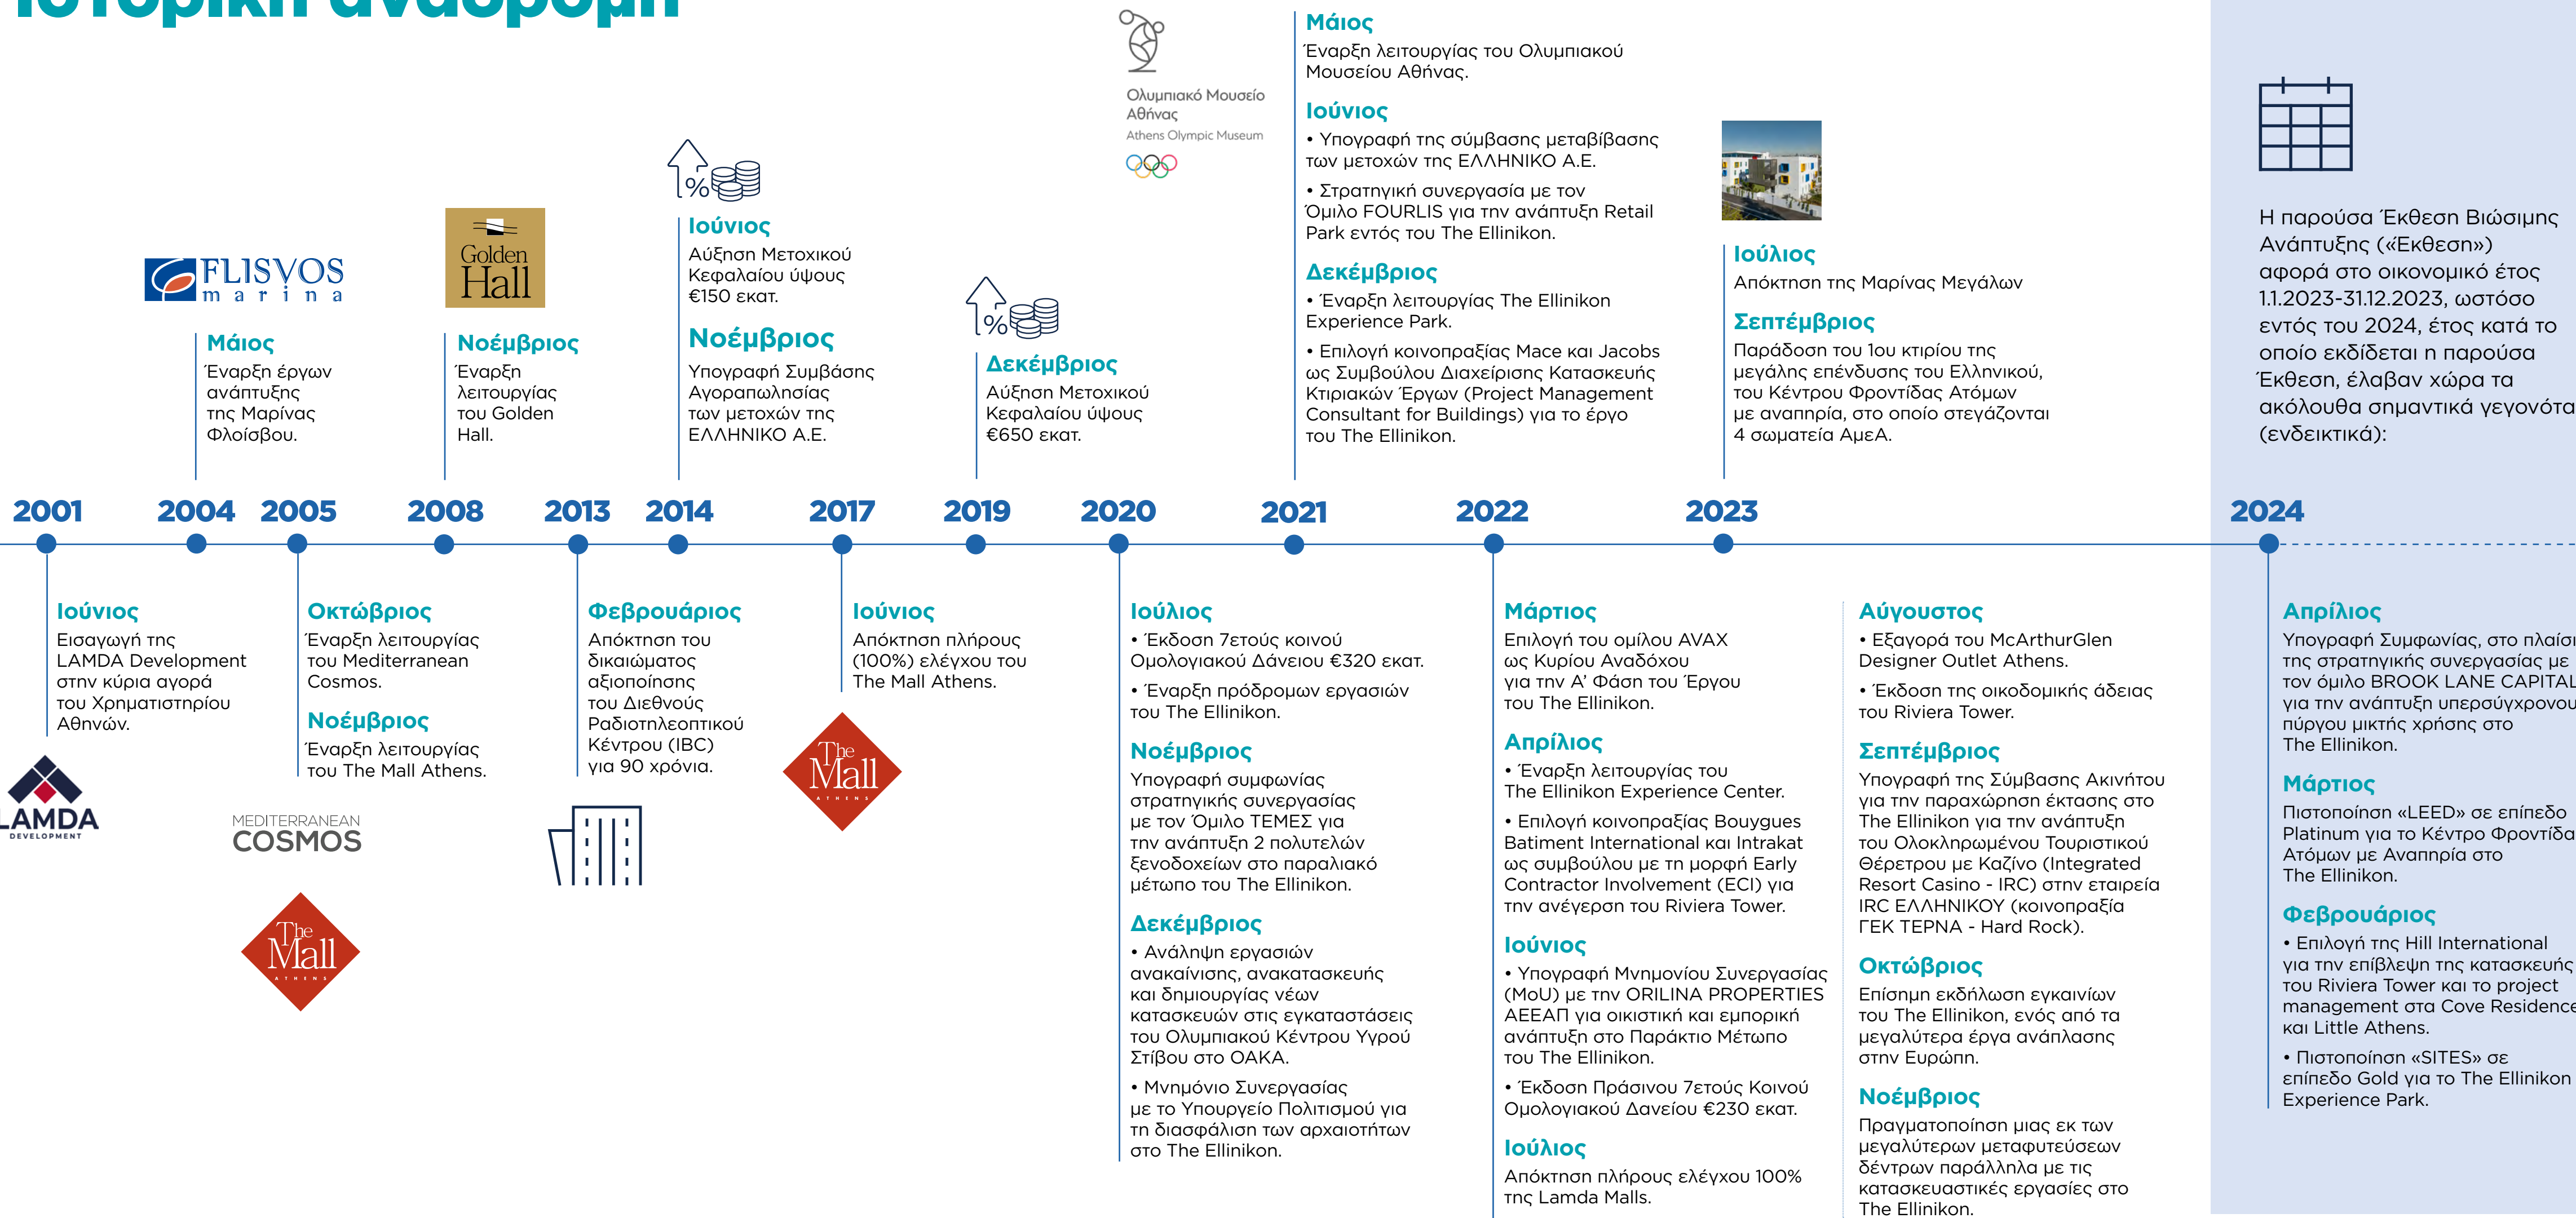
FLISVOS marina

Μάιος
Έναρξη έργων ανάπτυξης της Μαρίνας Φλοίσβου.

Golden Hall

Νοέμβριος
Έναρξη λειτουργίας του Golden Hall.

Ιούνιος
Αύξηση Μετοχικού Κεφαλαίου ύψους €150 εκατ.

Νοέμβριος
Υπογραφή Συμβάσης Αγοραπωλησίας των μετοχών της ΕΛΛΗΝΙΚΟ Α.Ε.

Δεκέμβριος
Αύξηση Μετοχικού Κεφαλαίου ύψους €650 εκατ.

Ολυμπιακό Μουσείο Αθήνας
Athens Olympic Museum

Μάιος
Έναρξη λειτουργίας του Ολυμπιακού Μουσείου Αθήνας.

Ιούνιος
• Υπογραφή της σύμβασης μεταβίβασης των μετοχών της ΕΛΛΗΝΙΚΟ Α.Ε.
• Στρατηγική συνεργασία με τον Όμιλο FOURLIS για την ανάπτυξη Retail Park εντός του The Ellinikon.

Δεκέμβριος
• Έναρξη λειτουργίας The Ellinikon Experience Park.
• Επιλογή κοινοπραξίας Mace και Jacobs ως Συμβούλου Διαχείρισης Κατασκευής Κτιριακών Έργων (Project Management Consultant for Buildings) για το έργο του The Ellinikon.

Ιούλιος
Απόκτηση της Μαρίνας Μεγάλων

Σεπτέμβριος
Παράδοση του 1ου κτιρίου της μεγάλης επένδυσης του Ελληνικού, του Κέντρου Φροντίδας Ατόμων με αναπηρία, στο οποίο στεγάζονται 4 σωματεία ΑμεΑ.

Η παρούσα Έκθεση Βιώσιμης Ανάπτυξης («Έκθεση») αφορά στο οικονομικό έτος 1.1.2023-31.12.2023, ωστόσο εντός του 2024, έτος κατά το οποίο εκδίδεται η παρούσα Έκθεση, έλαβαν χώρα τα ακόλουθα σημαντικά γεγονότα (ενδεικτικά):

2001 2004 2005 2008 2013 2014 2017 2019 2020 2021 2022 2023 2024

Ιούνιος
Εισαγωγή της LAMDA Development στην κύρια αγορά του Χρηματιστηρίου Αθηνών.

LAMDA DEVELOPMENT

Οκτώβριος
Έναρξη λειτουργίας του Mediterranean Cosmos.

Νοέμβριος
Έναρξη λειτουργίας του The Mall Athens.

MEDITERRANEAN COSMOS

The Mall ATHENS

Φεβρουάριος
Απόκτηση του δικαιώματος αξιοποίησης του Διεθνούς Ραδιοτηλεοπτικού Κέντρου (IBC) για 90 χρόνια.

Ιούνιος
Απόκτηση πλήρους (100%) ελέγχου του The Mall Athens.

The Mall ATHENS

Ιούλιος
• Έκδοση 7ετούς κοινού Ομολογιακού Δάνειου €320 εκατ.
• Έναρξη πρόδρομων εργασιών του The Ellinikon.

Νοέμβριος
Υπογραφή συμφωνίας στρατηγικής συνεργασίας με τον Όμιλο ΤΕΜΕΣ για την ανάπτυξη 2 πολυτελών ξενοδοχείων στο παραλιακό μέτωπο του The Ellinikon.

Δεκέμβριος
• Ανάληψη εργασιών ανακαίνισης, ανακατασκευής και δημιουργίας νέων κατασκευών στις εγκαταστάσεις του Ολυμπιακού Κέντρου Υγρού Στίβου στο ΟΑΚΑ.
• Μνημόνιο Συνεργασίας με το Υπουργείο Πολιτισμού για τη διασφάλιση των αρχαιοτήτων στο The Ellinikon.

Μάρτιος
Επιλογή του ομίλου AVAX ως Κυρίου Αναδόχου για την Α' Φάση του Έργου του The Ellinikon.

Απρίλιος
• Έναρξη λειτουργίας του The Ellinikon Experience Center.
• Επιλογή κοινοπραξίας Bouygues Batiment International και Intrakat ως συμβούλου με τη μορφή Early Contractor Involvement (ECI) για την ανέγερση του Riviera Tower.

Ιούνιος
• Υπογραφή Μνημονίου Συνεργασίας (MoU) με την ORILINA PROPERTIES ΑΕΕΑΠ για οικιστική και εμπορική ανάπτυξη στο Παράκτιο Μέτωπο του The Ellinikon.
• Έκδοση Πράσινου 7ετούς Κοινού Ομολογιακού Δανείου €230 εκατ.

Ιούλιος
Απόκτηση πλήρους ελέγχου 100% της Lamda Malls.

Αύγουστος
• Εξαγορά του McArthurGlen Designer Outlet Athens.
• Έκδοση της οικοδομικής άδειας του Riviera Tower.

Σεπτέμβριος
Υπογραφή της Σύμβασης Ακινήτου για την παραχώρηση έκτασης στο The Ellinikon για την ανάπτυξη του Ολοκληρωμένου Τουριστικού Θέρετρου με Καζίνο (Integrated Resort Casino - IRC) στην εταιρεία IRC ΕΛΛΗΝΙΚΟΥ (κοινοπραξία ΓΕΚ ΤΕΡΝΑ - Hard Rock).

Οκτώβριος
Επίσημη εκδήλωση εγκαινίων του The Ellinikon, ενός από τα μεγαλύτερα έργα ανάπλασης στην Ευρώπη.

Νοέμβριος
Πραγματοποίηση μιας εκ των μεγαλύτερων μεταφυτεύσεων δέντρων παράλληλα με τις κατασκευαστικές εργασίες στο The Ellinikon.

Απρίλιος
Υπογραφή Συμφωνίας, στο πλαίσ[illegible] της στρατηγικής συνεργασίας με τον όμιλο BROOK LANE CAPITAL για την ανάπτυξη υπερσύγχρονο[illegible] πύργου μικτής χρήσης στο The Ellinikon.

Μάρτιος
Πιστοποίηση «LEED» σε επίπεδο Platinum για το Κέντρο Φροντίδα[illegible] Ατόμων με Αναπηρία στο The Ellinikon.

Φεβρουάριος
• Επιλογή της Hill International για την επίβλεψη της κατασκευής του Riviera Tower και το project management στα Cove Residence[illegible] και Little Athens.
• Πιστοποίηση «SITES» σε επίπεδο Gold για το The Ellinikon Experience Park.